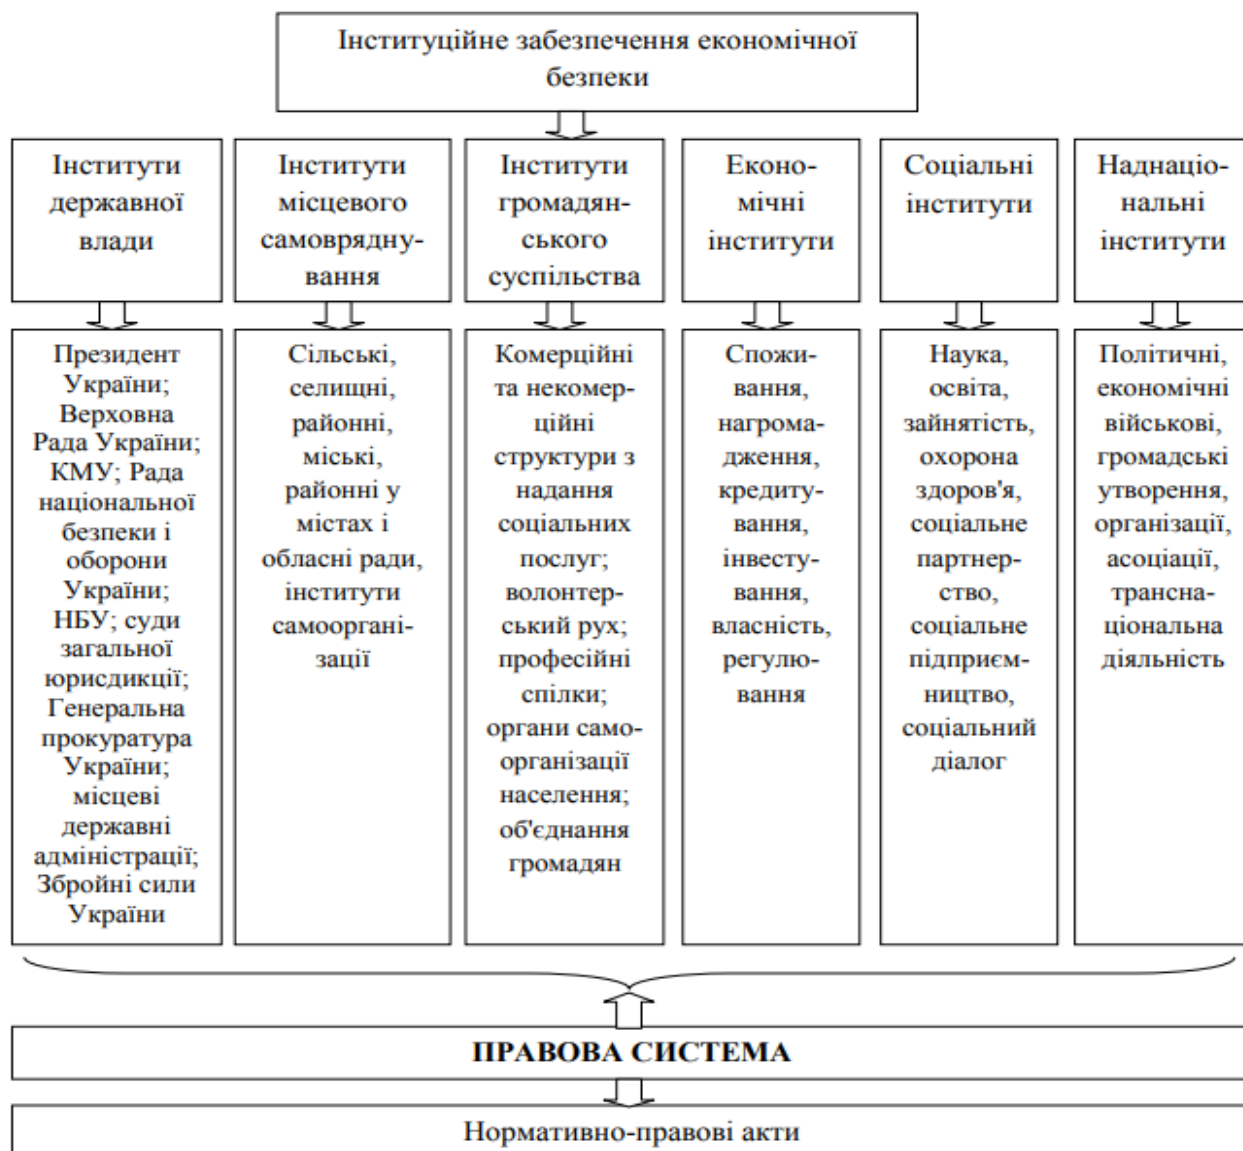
Інституційне забезпечення економічної безпеки

Інститути державної влади

Інститути місцевого самоврядування

Інститути громадянського суспільства

Економічні інститути

Соціальні інститути

Наднаціональні інститути

Президент України; Верховна Рада України; КМУ; Рада національної безпеки і оборони України; НБУ; суди загальної юрисдикції; Генеральна прокуратура України; місцеві державні адміністрації; Збройні сили України

Сільські, селищні, районні, міські, районні у містах і обласні ради, інститути самоорганізації

Комерційні та некомерційні структури з надання соціальних послуг; волонтерський рух; професійні спілки; органи самоорганізації населення; об'єднання громадян

Споживання, нагромадження, кредитування, інвестування, власність, регулювання

Наука, освіта, зайнятість, охорона здоров'я, соціальне партнерство, соціальне підприємництво, соціальний діалог

Політичні, економічні військові, громадські утворення, організації, асоціації, транснаціональна діяльність

ПРАВОВА СИСТЕМА

Нормативно-правові акти